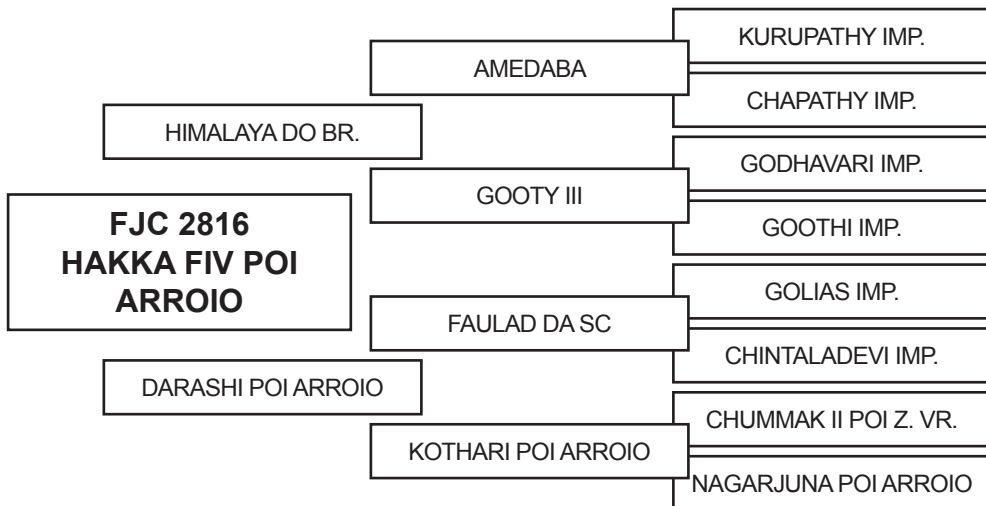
FJC 2816
HAKKA FIV POI
ARROIO

HIMALAYA DO BR.

AMEDABA

KURUPATHY IMP.

CHAPATHY IMP.

GOOTY III

GODHAVARI IMP.

GOOTHI IMP.

DARASHI POI ARROIO

FAULAD DA SC

GOLIAS IMP.

CHINTALADEVI IMP.

KOTHARI POI ARROIO

CHUMMAK II POI Z. VR.

NAGARJUNA POI ARROIO